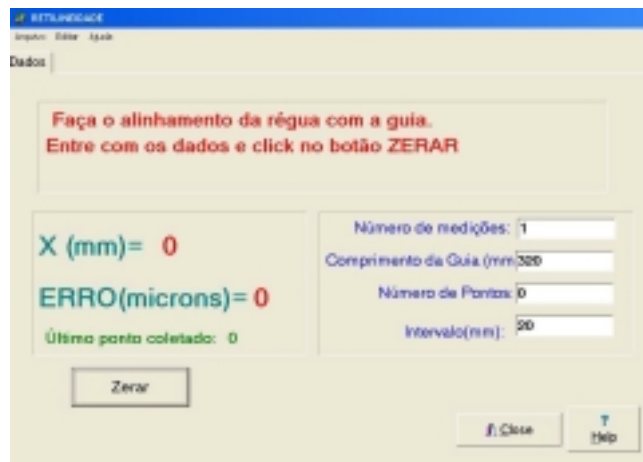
RETILINEIDADE

Arquivo Editar Ajuda

Dados

Faça o alinhamento da régua com a guia.
Entre com os dados e click no botão ZERAR

X (mm)= 0

ERRO(microns)= 0

Último ponto coletado: 0

Número de medições: 1

Comprimento da Guia (mm 320

Número de Pontos: 0

Intervalo(mm): 20

Zerar

Close

?
Help